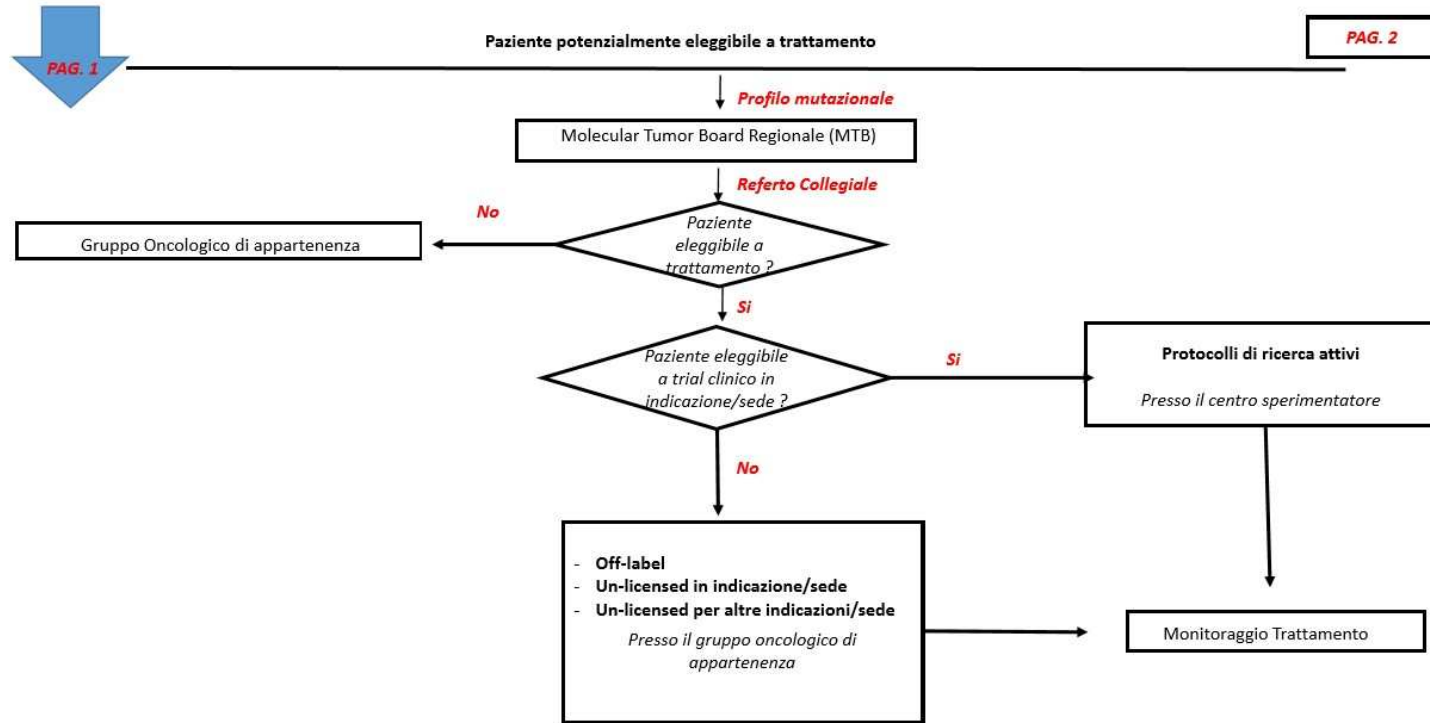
PAG. 1

Paziente potenzialmente eleggibile a trattamento

PAG. 2

Profilo mutazionale

Molecular Tumor Board Regionale (MTB)

Referto Collegiale

No

Gruppo Oncologico di appartenenza

Paziente eleggibile a trattamento ?

Si

Paziente eleggibile a trial clinico in indicazione/sede ?

Si

Protocolli di ricerca attivi

Presso il centro sperimentatore

No

- Off-label
- Un-licensed in indicazione/sede
- Un-licensed per altre indicazioni/sede

Presso il gruppo oncologico di appartenenza

Monitoraggio Trattamento